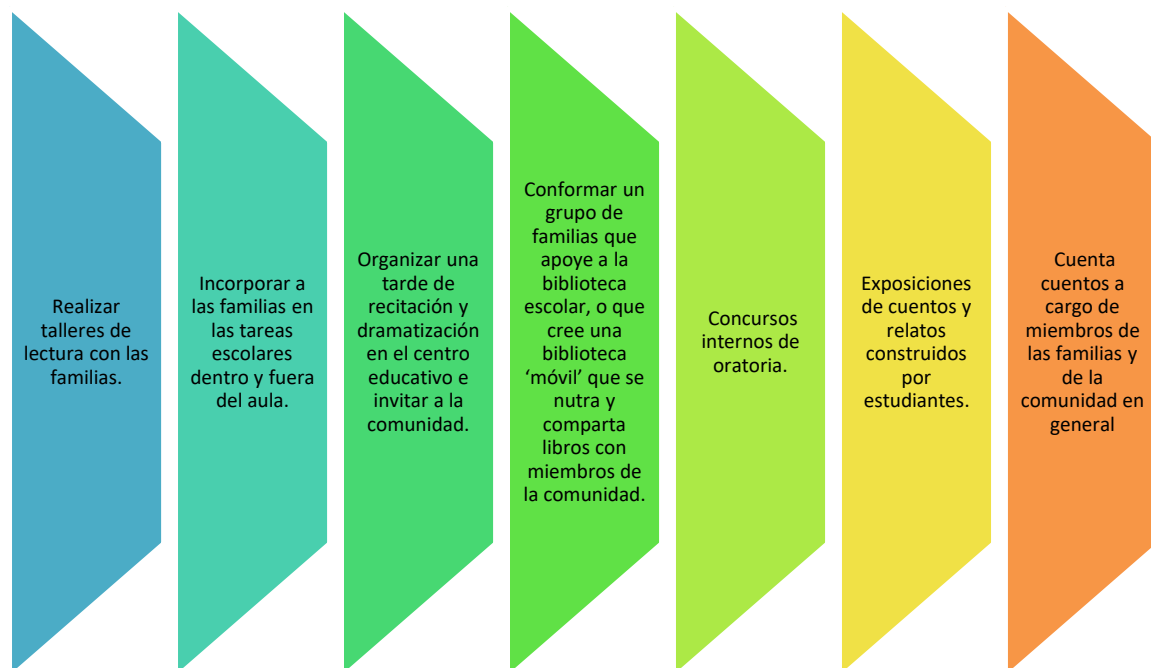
Realizar talleres de lectura con las familias.

Incorporar a las familias en las tareas escolares dentro y fuera del aula.

Organizar una tarde de recitación y dramatización en el centro educativo e invitar a la comunidad.

Conformar un grupo de familias que apoye a la biblioteca escolar, o que cree una biblioteca 'móvil' que se nutra y comparta libros con miembros de la comunidad.

Concursos internos de oratoria.

Exposiciones de cuentos y relatos construidos por estudiantes.

Cuenta cuentos a cargo de miembros de las familias y de la comunidad en general